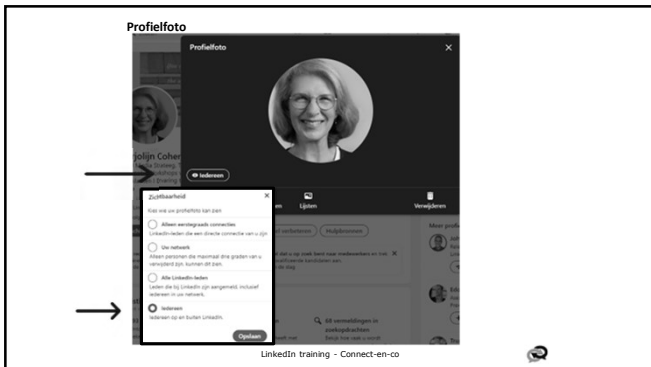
Profielfoto

Profielfoto

rjolijn Coher

Iedereen

Lijsten

Verwijderen

Zichtbaarheid

Kies wie uw profielfoto kan zien

Alleen eerstegraads connecties
LinkedIn-leden die een directe connectie van u zijn

Uw netwerk
Alleen personen die maximaal drie graden van u verwijderd zijn, kunnen dit zien.

Alle LinkedIn-leden
Leden die bij LinkedIn zijn aangemeld, inclusief iedereen in uw netwerk.

Iedereen
Iedereen op en buiten LinkedIn.

Opslaan

68 vermeldingen in zoekopdrachten

LinkedIn training - Connect-en-co